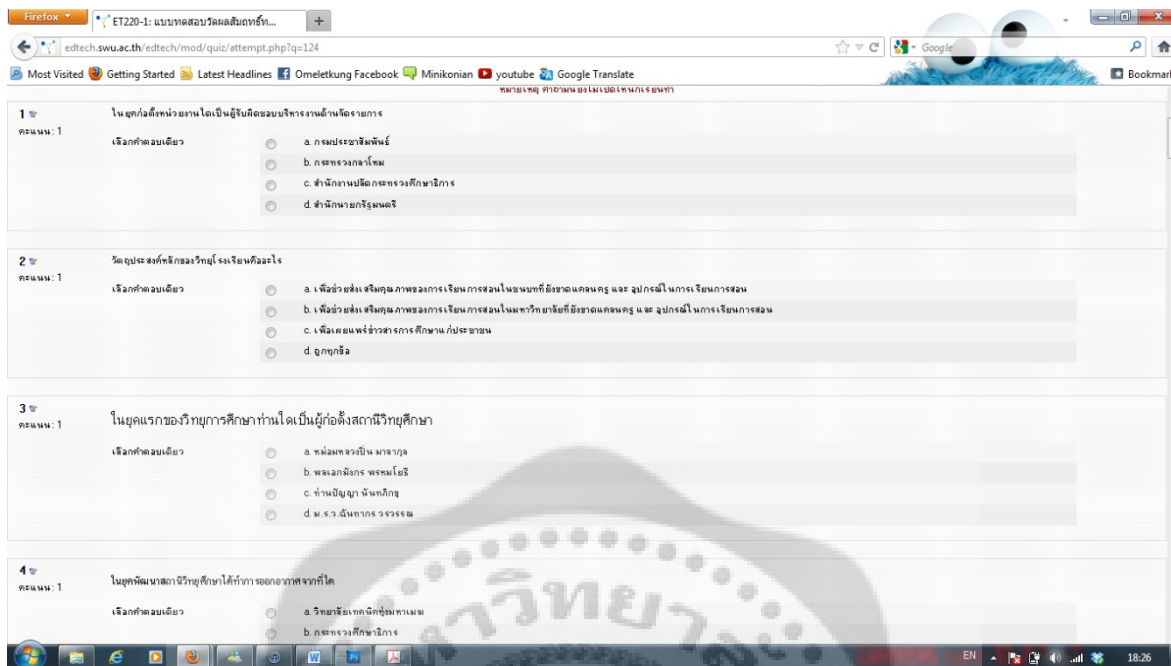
Firefox
ET220-1: แบบทดสอบวัดผลสัมฤทธิ์ท...
edtech.swu.ac.th/edtech/mod/quiz/attempt.php?q=124
Google
Most Visited Getting Started Latest Headlines Omeletkung Facebook Minikonian youtube Google Translate
Bookmarks
หมายเหตุ คำถามนี้ยังไม่เปิดให้นักเรียนทำ

1
คะแนน: 1
ในยุคก่อตั้งหน่วยงานใดเป็นผู้รับผิดชอบบริหารงานด้านจัดรายการ
เลือกคำตอบเดียว
a. กรมประชาสัมพันธ์
b. กระทรวงกลาโหม
c. สำนักงานปลัดกระทรวงศึกษาธิการ
d. สำนักนายกรัฐมนตรี

2
คะแนน: 1
วัตถุประสงค์หลักของวิทยุโรงเรียนคืออะไร
เลือกคำตอบเดียว
a. เพื่อช่วยส่งเสริมคุณภาพของการเรียนการสอนในชนบทที่ยังขาดแคลนครู และ อุปกรณ์ในการเรียนการสอน
b. เพื่อช่วยส่งเสริมคุณภาพของการเรียนการสอนในมหาวิทยาลัยที่ยังขาดแคลนครู และ อุปกรณ์ในการเรียนการสอน
c. เพื่อเผยแพร่ข่าวสารการศึกษาแก่ประชาชน
d. ถูกทุกข้อ

3
คะแนน: 1
ในยุคแรกของวิทยุการศึกษาท่านใดเป็นผู้ก่อตั้งสถานีวิทยุศึกษา
เลือกคำตอบเดียว
a. หม่อมหลวงปิ่น มาลากุล
b. พลเอกมังกร พรหมโยธี
c. ท่านปัญญา นันทภิกขุ
d. ม.ร.ว.ฉันทากร วรวรรณ

4
คะแนน: 1
ในยุคพัฒนาสถานีวิทยุศึกษาได้ทำการออกอากาศจากที่ใด
เลือกคำตอบเดียว
a. วิทยาลัยเทคนิคทุ่งมหาเมฆ
b. กระทรวงศึกษาธิการ

EN 18:26